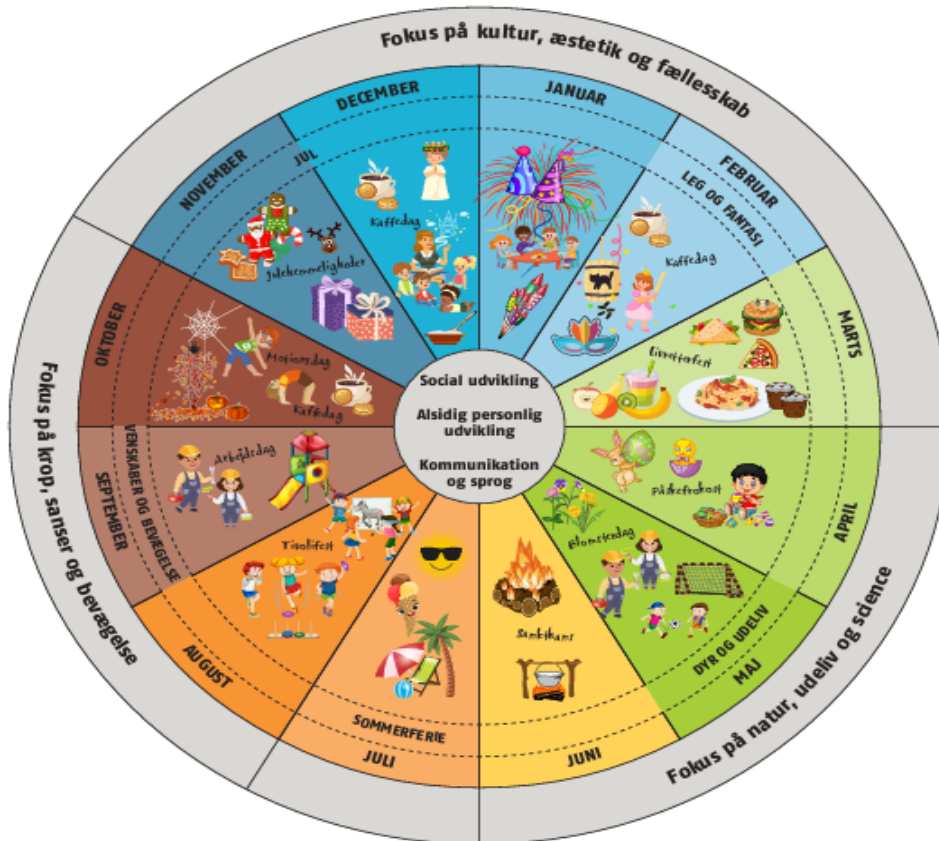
Fokus på kultur, æstetik og fællesskab

DECEMBER
JUL
Kaffedag

JANUAR

FEBRUAR
LEG OG FANTASI
Kaffedag

MARTS
Livretterfest

NOVEMBER
Julehemmeligheder

OKTOBER
Motionsdag
Kaffedag

Social udvikling

Alsidig personlig udvikling

Kommunikation og sprog

SEPTEMBER
VENSKABER OG BEVÆGELSE
Arbejdsdag

APRIL
Påskefrokost

AUGUST
Tivolifest

SOMMERFERIE
JULI

JUNI
Sankthans

MAJ
DYR OG UDELIV
Blomsterdag

Fokus på krop, sanser og bevægelse

Fokus på natur, udeliv og science